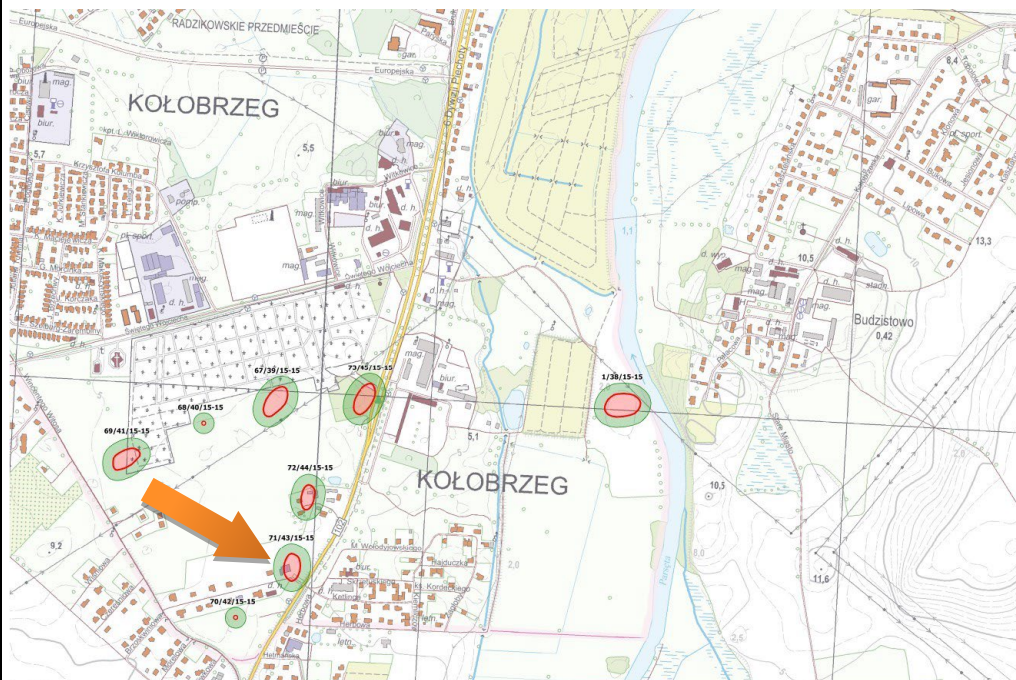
RADZIKOWSKIE PRZEDMIEŚCIE

Europejska

KOŁOBRZEG

mag.

biur.

5,7

5,5

pl. sport.

mag.

biur.

d. h.

mag.

d. h.

1,1

gar.

8,4

pl. sport.

13,3

10,5

d. wyp.

mag.

stadn.

Budzistowo

0,42

67/39/15-15

73/45/15-15

1/38/15-15

68/40/15-15

69/41/15-15

mag.

biur.

5,1

72/44/15-15

KOŁOBRZEG

10,5

9,2

71/43/15-15

70/42/15-15

2,0

2,6

11,6

8,0

Parsęta